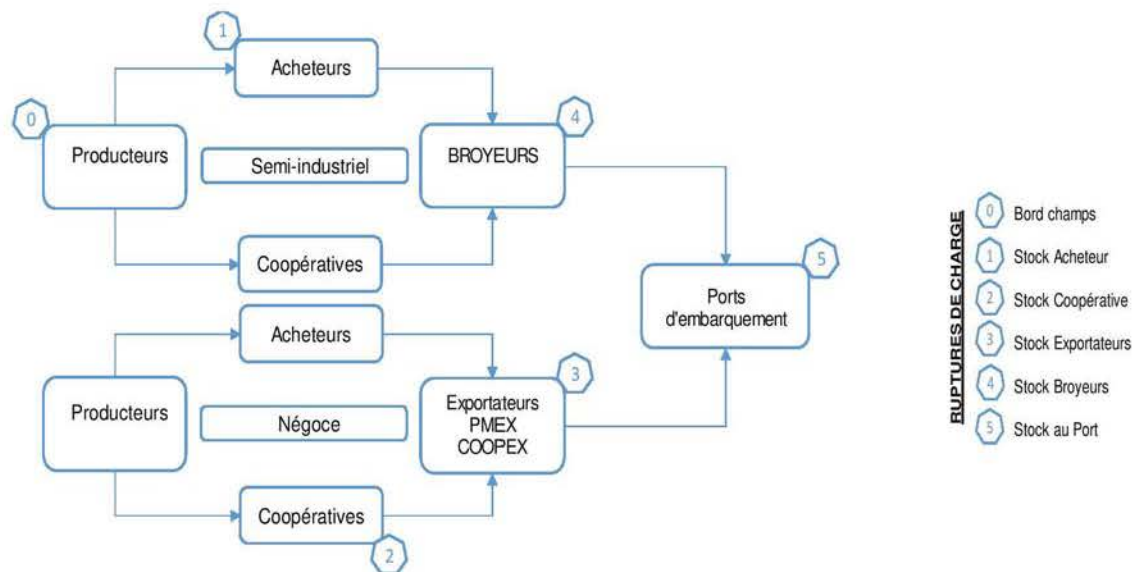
1
Acheteurs

0
Producteurs

Semi-industriel

4
BROYEURS

Coopératives

5
Ports d'embarquement

Acheteurs

Producteurs

Négoce

3
Exportateurs PMEX COOPEX

Coopératives
2

RUPTURES DE CHARGE

0 Bord champs
1 Stock Acheteur
2 Stock Coopérative
3 Stock Exportateurs
4 Stock Broyeurs
5 Stock au Port